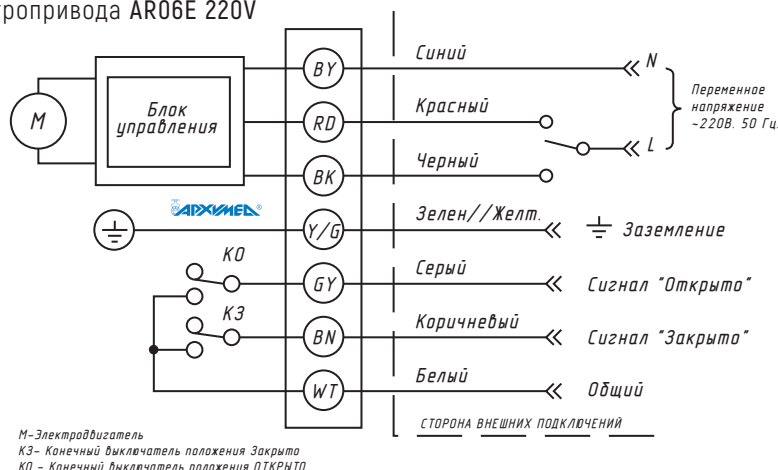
тропривода AR06E 220V

M

Блок управления

BY

RD

BK

Y/G

GY

BN

WT

КО

КЗ

АРХИМЕД®

Синий

Красный

Черный

Зелен//Желт.

Серый

Коричневый

Белый

N

L

Переменное напряжение ~220В. 50 Гц

Заземление

Сигнал "Открыто"

Сигнал "Закрыто"

Общий

СТОРОНА ВНЕШНИХ ПОДКЛЮЧЕНИЙ

М-Электродвигатель
КЗ- Конечный выключатель положения Закрыто
КО - Конечный выключатель положения ОТКРЫТО